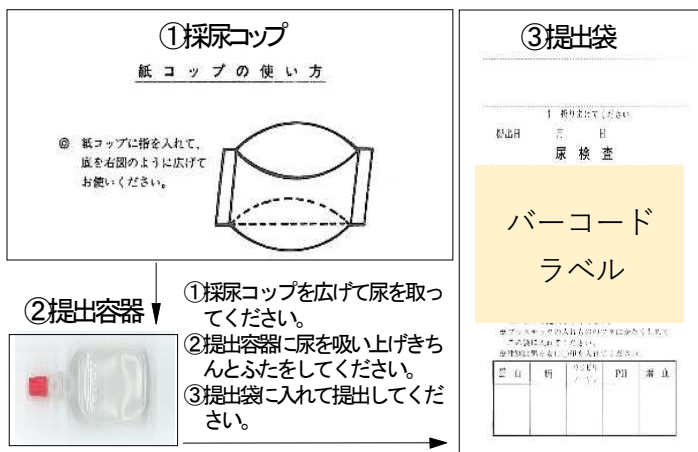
①採尿コップ

紙コップの使い方

◎ 紙コップに指を入れて、底を右図のように広げてお使いください。

②提出容器

①採尿コップを広げて尿を取ってください。
②提出容器に尿を吸い上げきちんとふたをしてください。
③提出袋に入れて提出してください。

③提出袋

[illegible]

提出日　月　日

尿検査

バーコード
ラベル

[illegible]

| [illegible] | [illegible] | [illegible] | PH | 潜血 |
|---|---|---|---|---|
| | | | | |